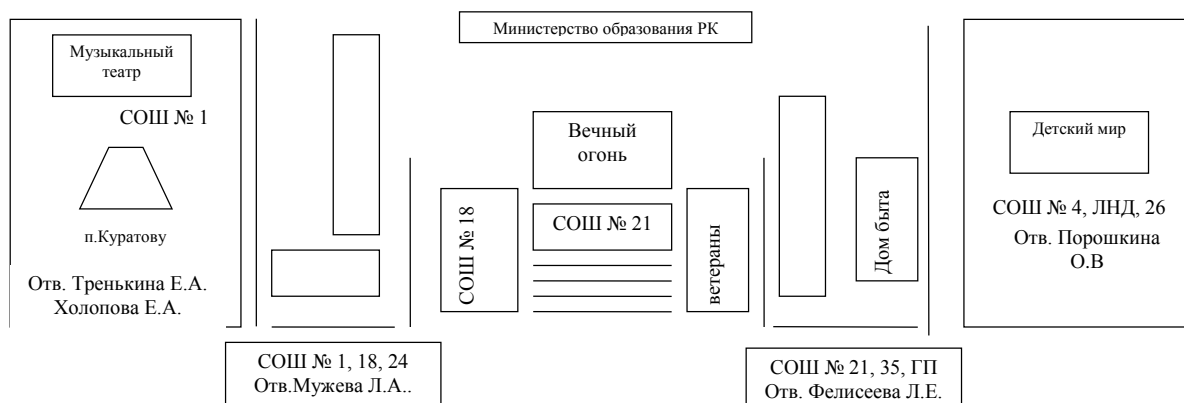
Министерство образования РК

Музыкальный театр

СОШ № 1

п.Куратову

Отв. Тренькина Е.А.
Холопова Е.А.

СОШ № 1, 18, 24
Отв.Мужева Л.А..

СОШ № 18

Вечный огонь

СОШ № 21

ветераны

Дом быта

СОШ № 21, 35, ГП
Отв. Фелисеева Л.Е.

Детский мир

СОШ № 4, ЛНД, 26
Отв. Порошкина
О.В